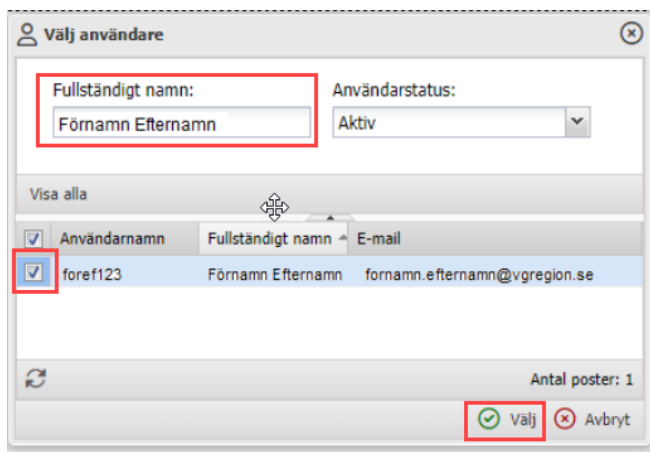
Välj användare

Fullständigt namn:
Förnamn Efternamn

Användarstatus:
Aktiv

Visa alla

| Användarnamn | Fullständigt namn | E-mail |
|---|---|---|
| foref123 | Förnamn Efternamn | fornamn.efternamn@vgregion.se |

Antal poster: 1

Välj Avbryt